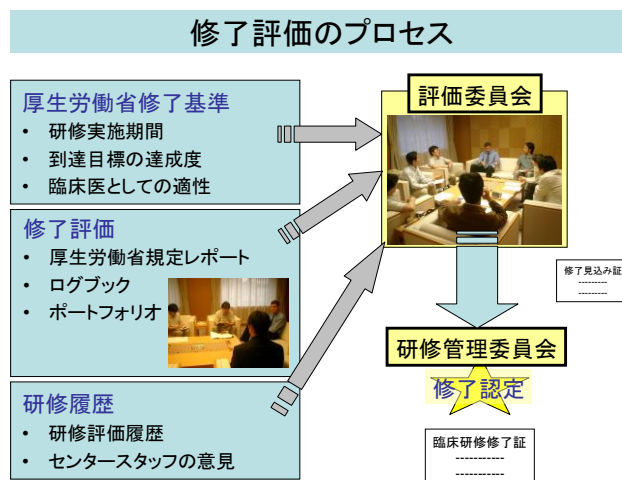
修了評価のプロセス

厚生労働省修了基準
• 研修実施期間
• 到達目標の達成度
• 臨床医としての適性

修了評価
• 厚生労働省規定レポート
• ログブック
• ポートフォリオ

研修履歴
• 研修評価履歴
• センタースタッフの意見

評価委員会

修了見込み証
---------
---------

研修管理委員会

修了認定

臨床研修修了証
-----------
-----------